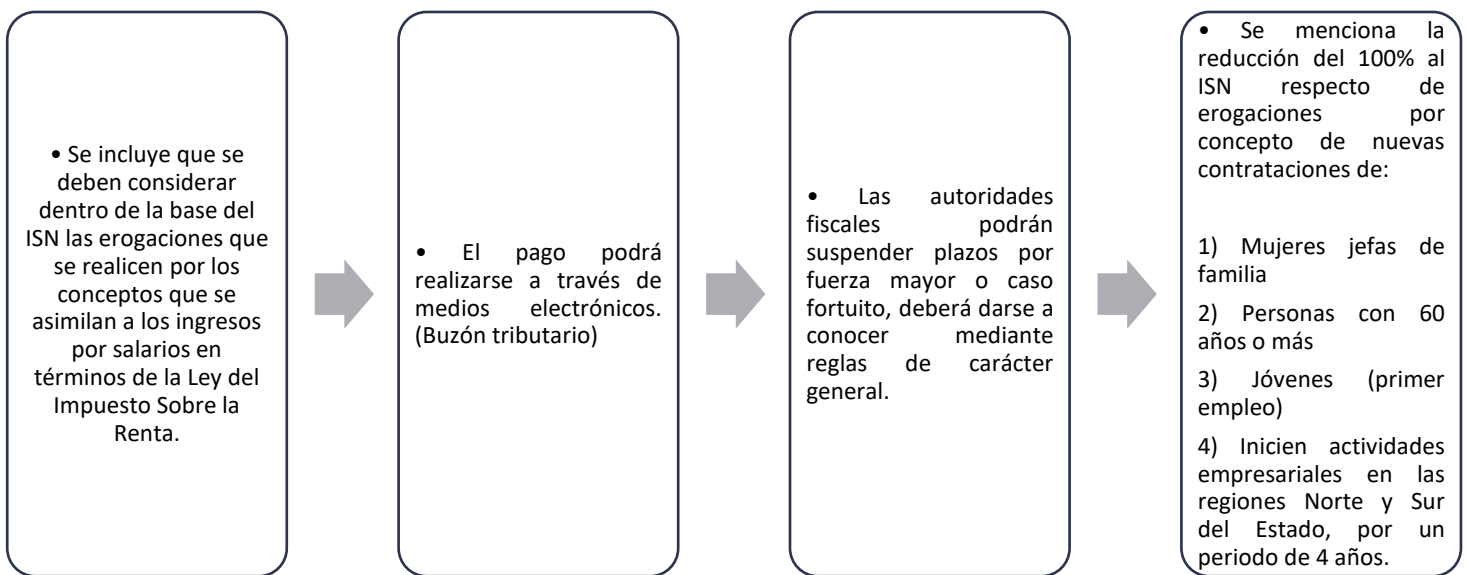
• Se incluye que se deben considerar dentro de la base del ISN las erogaciones que se realicen por los conceptos que se asimilan a los ingresos por salarios en términos de la Ley del Impuesto Sobre la Renta.

• El pago podrá realizarse a través de medios electrónicos. (Buzón tributario)

• Las autoridades fiscales podrán suspender plazos por fuerza mayor o caso fortuito, deberá darse a conocer mediante reglas de carácter general.

• Se menciona la reducción del 100% al ISN respecto de erogaciones por concepto de nuevas contrataciones de:

1) Mujeres jefas de familia

2) Personas con 60 años o más

3) Jóvenes (primer empleo)

4) Inicien actividades empresariales en las regiones Norte y Sur del Estado, por un periodo de 4 años.